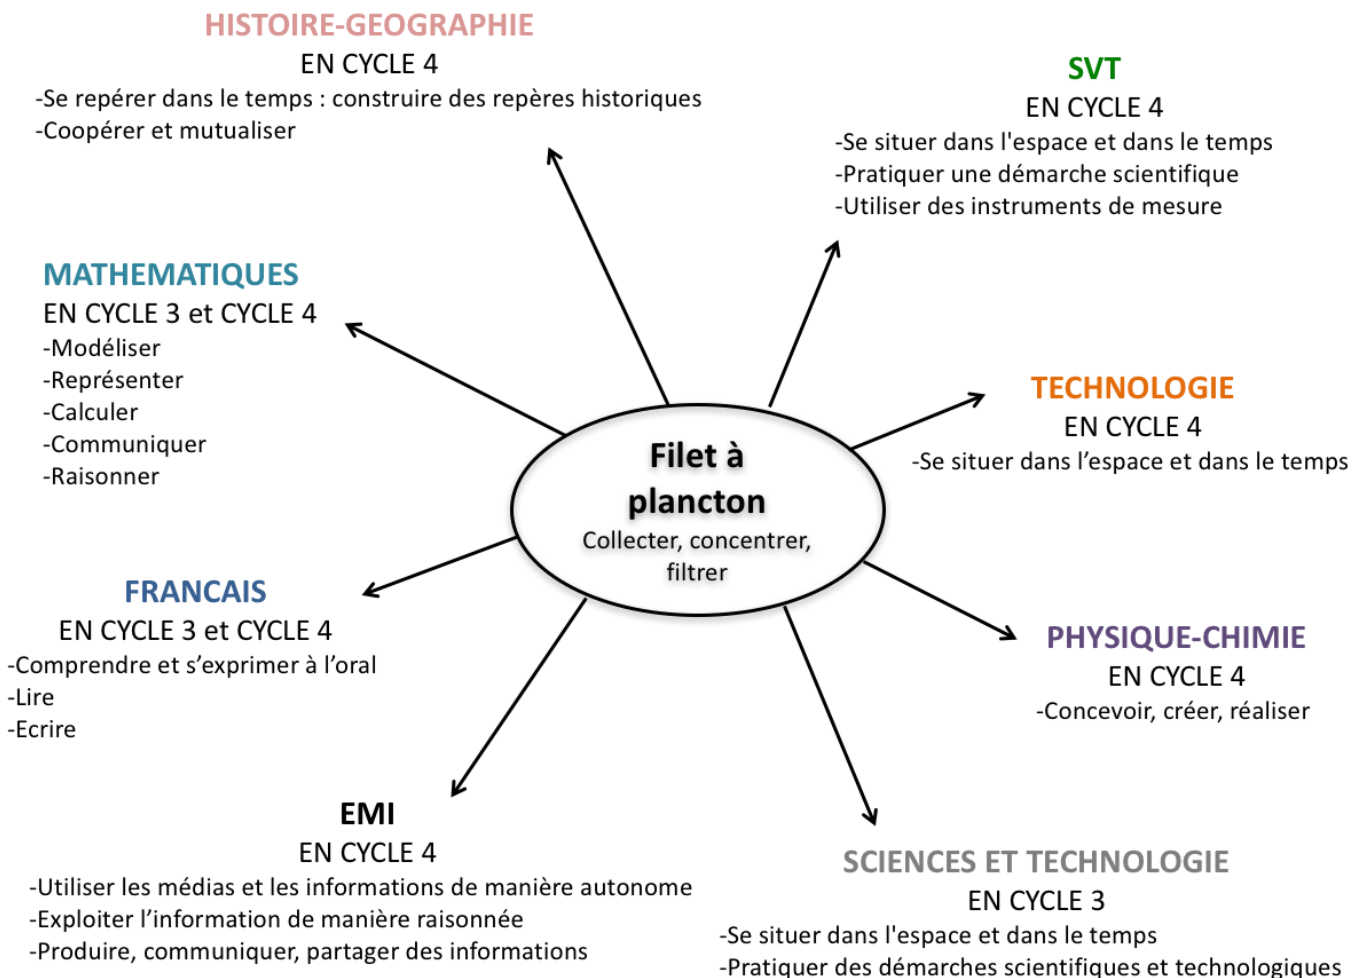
HISTOIRE-GEOGRAPHIE
EN CYCLE 4
-Se repérer dans le temps : construire des repères historiques
-Coopérer et mutualiser

SVT
EN CYCLE 4
-Se situer dans l'espace et dans le temps
-Pratiquer une démarche scientifique
-Utiliser des instruments de mesure

MATHEMATIQUES
EN CYCLE 3 et CYCLE 4
-Modéliser
-Représenter
-Calculer
-Communiquer
-Raisonner

TECHNOLOGIE
EN CYCLE 4
-Se situer dans l'espace et dans le temps

Filet à plancton
Collecter, concentrer, filtrer

FRANCAIS
EN CYCLE 3 et CYCLE 4
-Comprendre et s'exprimer à l'oral
-Lire
-Ecrire

PHYSIQUE-CHIMIE
EN CYCLE 4
-Concevoir, créer, réaliser

EMI
EN CYCLE 4
-Utiliser les médias et les informations de manière autonome
-Exploiter l'information de manière raisonnée
-Produire, communiquer, partager des informations

SCIENCES ET TECHNOLOGIE
EN CYCLE 3
-Se situer dans l'espace et dans le temps
-Pratiquer des démarches scientifiques et technologiques